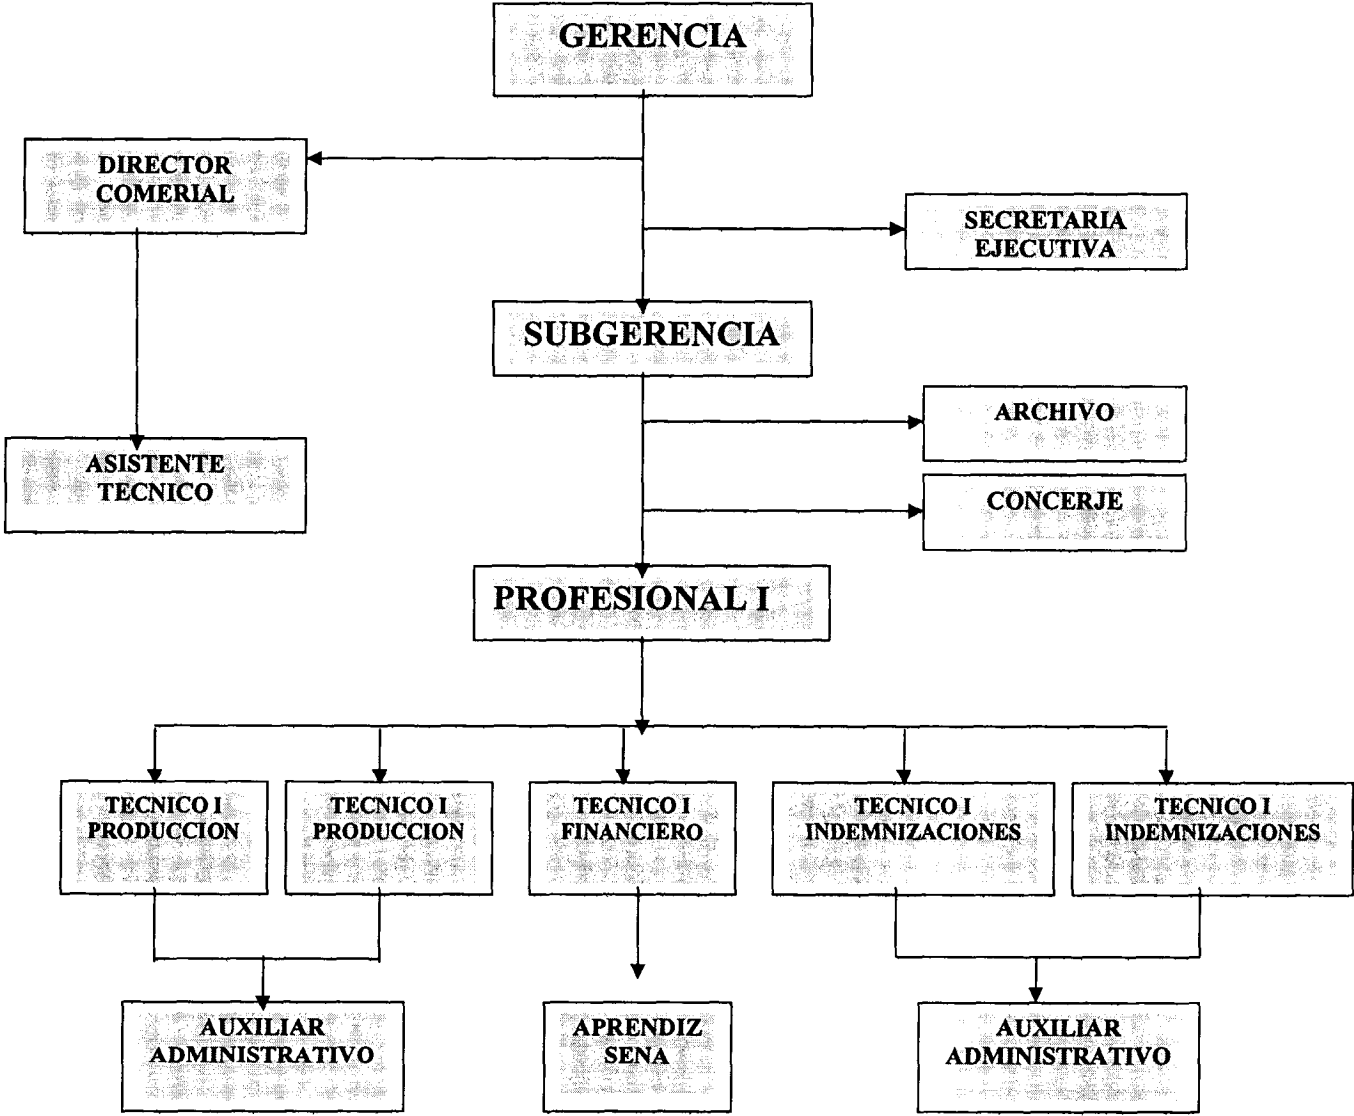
GERENCIA

DIRECTOR COMERIAL

SECRETARIA EJECUTIVA

ASISTENTE TECNICO

SUBGERENCIA

ARCHIVO

CONCERJE

PROFESIONAL I

TECNICO I PRODUCCION

TECNICO I PRODUCCION

TECNICO I FINANCIERO

TECNICO I INDEMNIZACIONES

TECNICO I INDEMNIZACIONES

AUXILIAR ADMINISTRATIVO

APRENDIZ SENA

AUXILIAR ADMINISTRATIVO